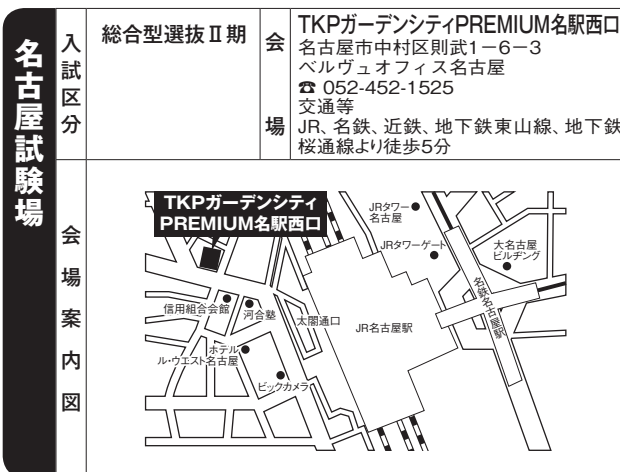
名古屋試験場

| 入試区分 | 総合型選抜Ⅱ期 | 会場 | TKPガーデンシティPREMIUM名駅西口 名古屋市中村区則武1−6−3 ベルヴュオフィス名古屋 ☎ 052-452-1525 交通等 JR、名鉄、近鉄、地下鉄東山線、地下鉄桜通線より徒歩5分 |
|---|---|---|---|

会場案内図

TKPガーデンシティ PREMIUM名駅西口

JRタワー名古屋

JRタワーゲート

大名古屋ビルヂング

名鉄名古屋駅

信用組合会館

河合塾

太閤通口

JR名古屋駅

ホテル ル・ウエスト名古屋

ビックカメラ